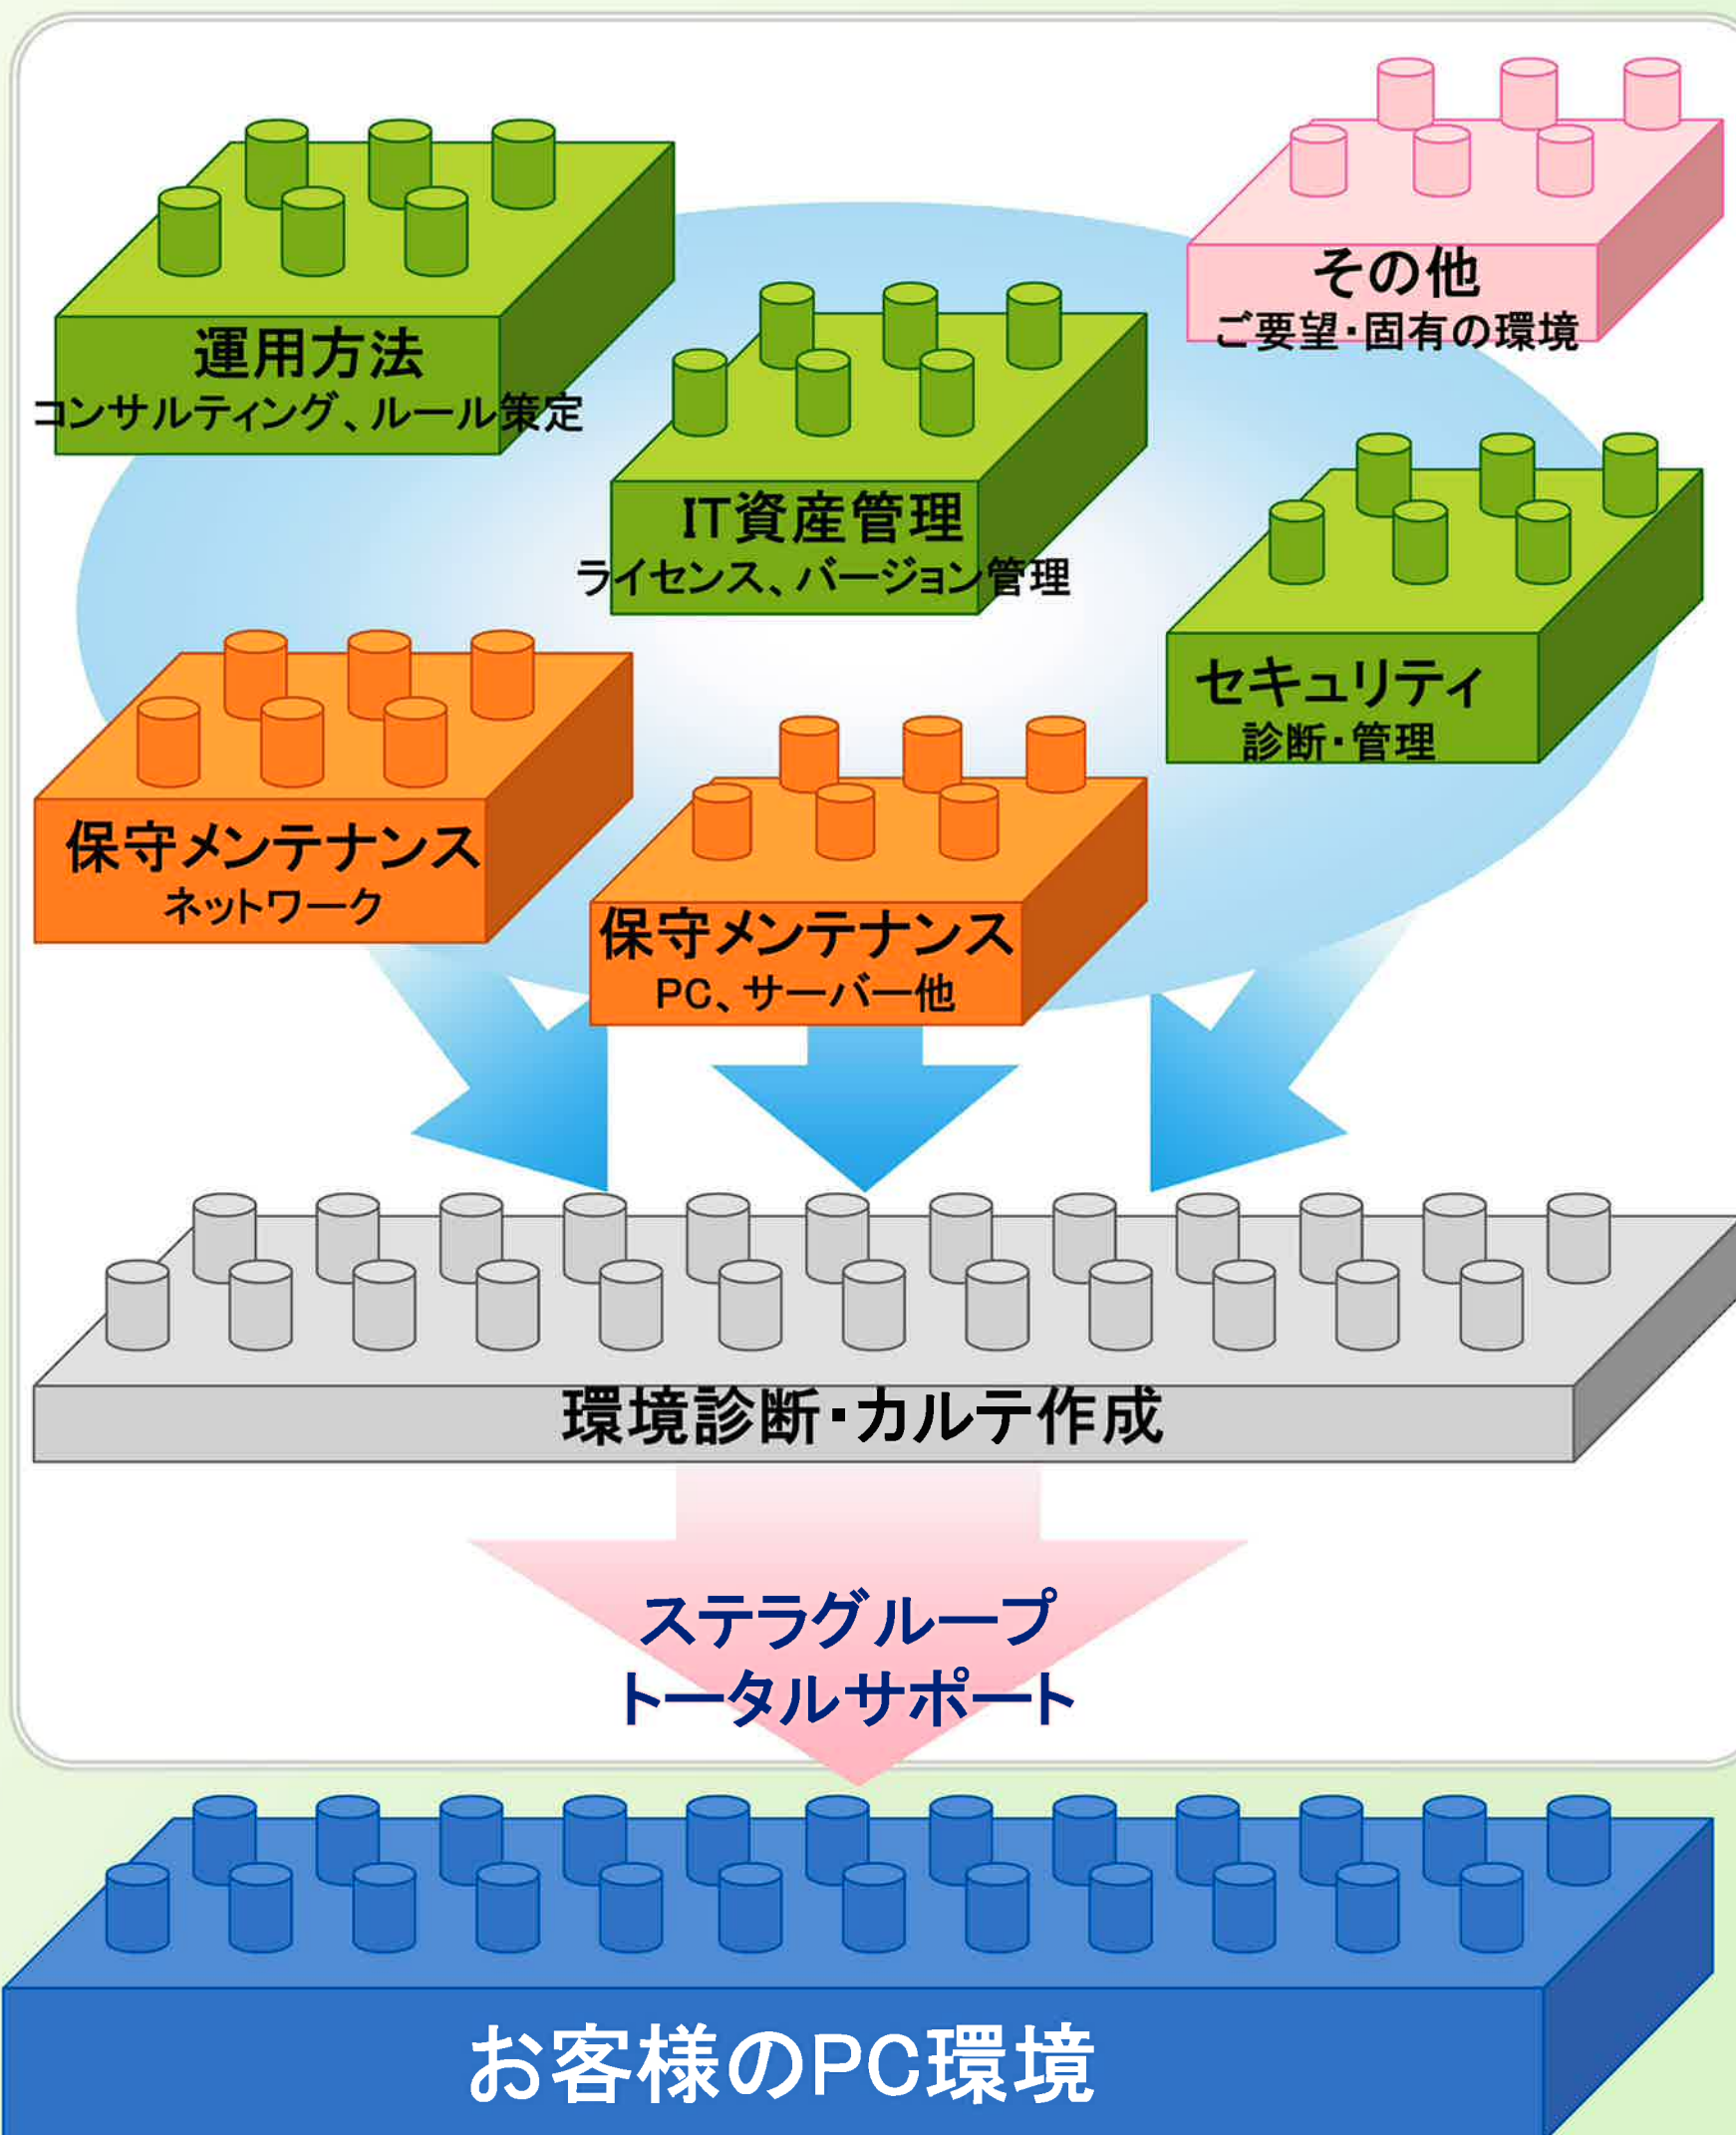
その他
ご要望・固有の環境

運用方法
コンサルティング、ルール策定

IT資産管理
ライセンス、バージョン管理

セキュリティ
診断・管理

保守メンテナンス
ネットワーク

保守メンテナンス
PC、サーバー他

環境診断・カルテ作成

ステラグループ
トータルサポート

お客様のPC環境